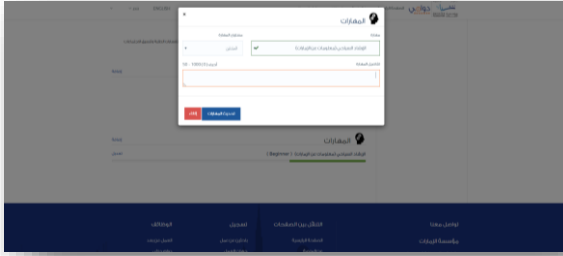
المهارات
×
مهارة
مستوى المهارة
الوظائف المتقدمة والمعلومات عن الوظائف
المبتدئ
تفاصيل المهارة
0 / 1000
إضافة المهارات
إلغاء
المهارات
الوظائف المتقدمة والمعلومات عن الوظائف ( Beginner )
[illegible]
تواصل معنا
التنقل بين الصفحات
التسجيل
الوظائف